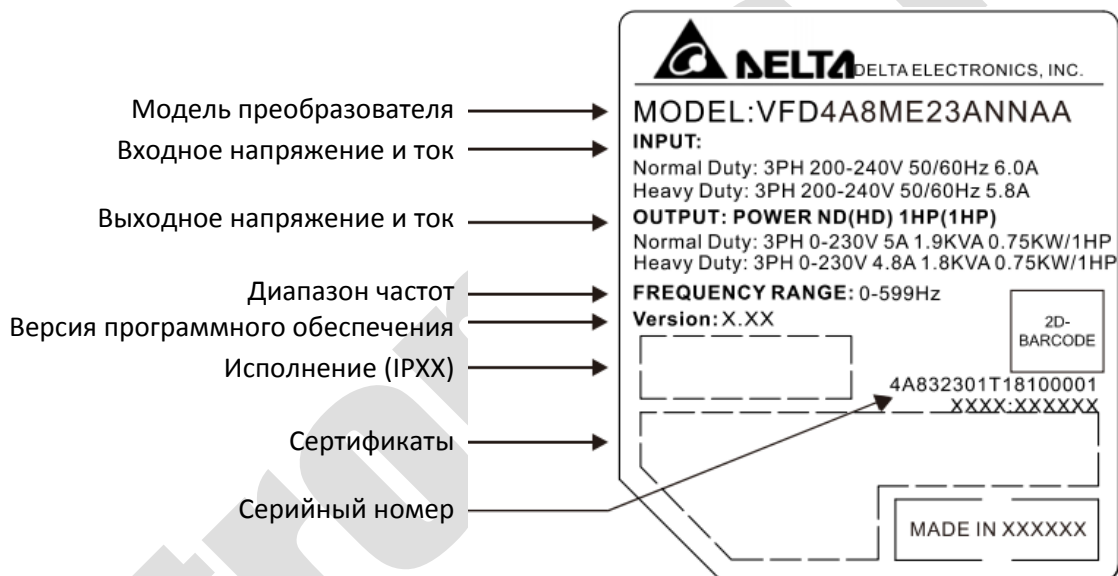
DELTA DELTA ELECTRONICS, INC.

Модель преобразователя
MODEL:VFD4A8ME23ANNAA

Входное напряжение и ток
INPUT:
Normal Duty: 3PH 200-240V 50/60Hz 6.0A
Heavy Duty: 3PH 200-240V 50/60Hz 5.8A

Выходное напряжение и ток
OUTPUT: POWER ND(HD) 1HP(1HP)
Normal Duty: 3PH 0-230V 5A 1.9KVA 0.75KW/1HP
Heavy Duty: 3PH 0-230V 4.8A 1.8KVA 0.75KW/1HP

Диапазон частот
FREQUENCY RANGE: 0-599Hz

Версия программного обеспечения
Version: X.XX

2D-BARCODE

Исполнение (IPXX)

4A832301T18100001
XXXX:XXXXXX

Сертификаты

Серийный номер

MADE IN XXXXXX